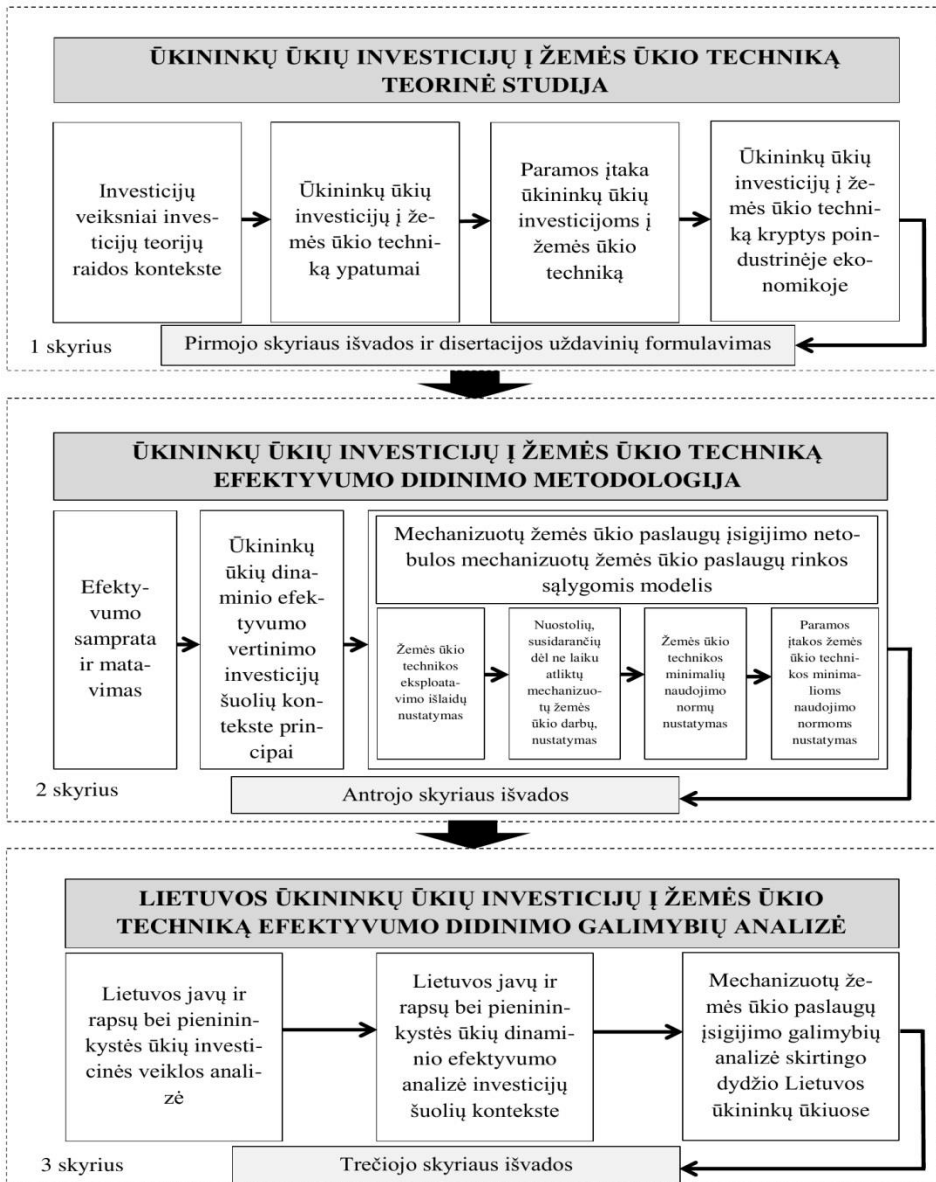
ŪKININKŲ ŪKIŲ INVESTICIJŲ Į ŽEMĖS ŪKIO TECHNIKĄ TEORINĖ STUDIJA

Investicijų veiksniai investicijų teorijų raidos kontekste

Ūkininkų ūkių investicijų į žemės ūkio techniką ypatumai

Paramos įtaka ūkininkų ūkių investicijoms į žemės ūkio techniką

Ūkininkų ūkių investicijų į žemės ūkio techniką kryptys poindustrinėje ekonomikoje

1 skyrius

Pirmojo skyriaus išvados ir disertacijos uždavinių formulavimas

ŪKININKŲ ŪKIŲ INVESTICIJŲ Į ŽEMĖS ŪKIO TECHNIKĄ EFEKTYVUMO DIDINIMO METODOLOGIJA

Efektyvumo samprata ir matavimas

Ūkininkų ūkių dinaminio efektyvumo vertinimo investicijų šuolių kontekste principai

Mechanizuotų žemės ūkio paslaugų įsigijimo netobulos mechanizuotų žemės ūkio paslaugų rinkos sąlygomis modelis

Žemės ūkio technikos eksploatavimo išlaidų nustatymas

Nuostolių, susidarančių dėl ne laiku atliktų mechanizuotų žemės ūkio darbų, nustatymas

Žemės ūkio technikos minimalių naudojimo normų nustatymas

Paramos įtakos žemės ūkio technikos minimalioms naudojimo normoms nustatymas

2 skyrius

Antrojo skyriaus išvados

LIETUVOS ŪKININKŲ ŪKIŲ INVESTICIJŲ Į ŽEMĖS ŪKIO TECHNIKĄ EFEKTYVUMO DIDINIMO GALIMYBIŲ ANALIZĖ

Lietuvos javų ir rapsų bei pienininkystės ūkių investicinės veiklos analizė

Lietuvos javų ir rapsų bei pienininkystės ūkių dinaminio efektyvumo analizė investicijų šuolių kontekste

Mechanizuotų žemės ūkio paslaugų įsigijimo galimybių analizė skirtingo dydžio Lietuvos ūkininkų ūkiuose

3 skyrius

Trečiojo skyriaus išvados